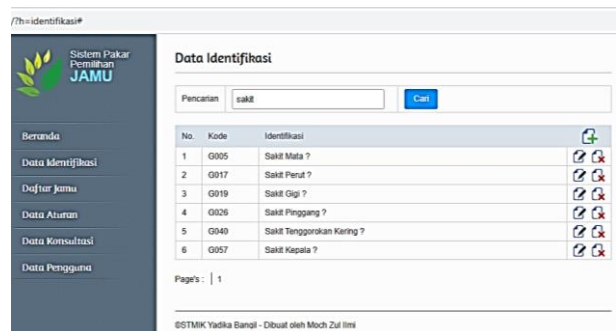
/?h=identifikasi#

Sistem Pakar
Pemilihan
JAMU

Beranda
Data Identifikasi
Daftar Jamu
Data Aturan
Data Konsultasi
Data Pengguna

Data Identifikasi

Pencarian sakit Cari

| No. | Kode | Identifikasi |
|---|---|---|
| 1 | G005 | Sakit Mata ? |
| 2 | G017 | Sakit Perut ? |
| 3 | G019 | Sakit Gigi ? |
| 4 | G026 | Sakit Pinggang ? |
| 5 | G040 | Sakit Tenggorokan Kering ? |
| 6 | G057 | Sakit Kepala ? |

Page's : | 1

©STMIK Yadika Bangil - Dibuat oleh Moch Zul Ilmi